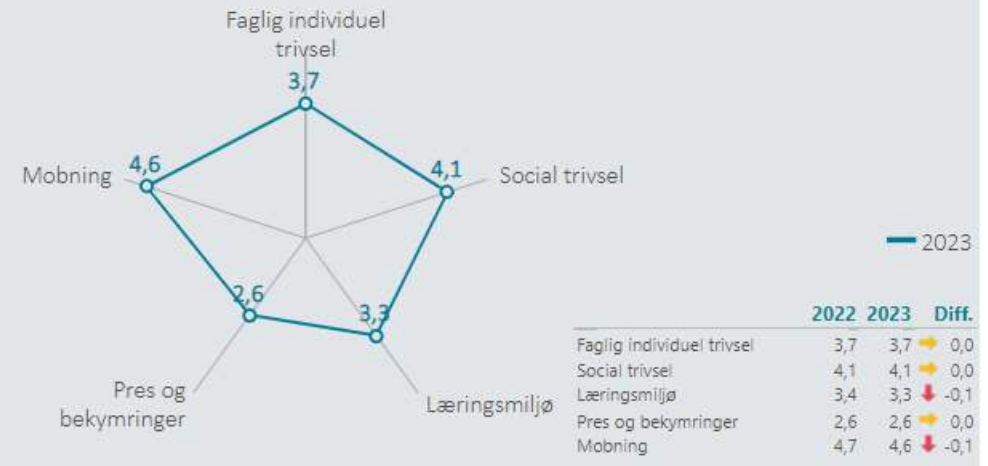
Faglig individuel trivsel

3,7

4,6

4,1

Mobning

Social trivsel

2,6

3,3

Pres og bekymringer

Læringsmiljø

2023

| | 2022 | 2023 | Diff. |
|---|---|---|---|
| Faglig individuel trivsel | 3,7 | 3,7 | ➡ 0,0 |
| Social trivsel | 4,1 | 4,1 | ➡ 0,0 |
| Læringsmiljø | 3,4 | 3,3 | ⬇ -0,1 |
| Pres og bekymringer | 2,6 | 2,6 | ➡ 0,0 |
| Mobning | 4,7 | 4,6 | ⬇ -0,1 |